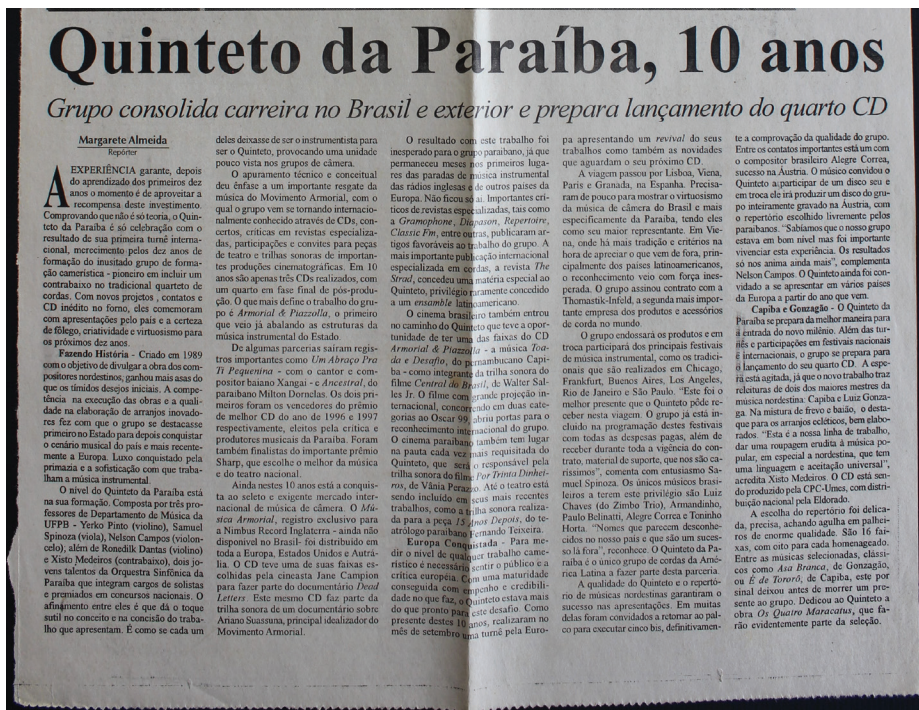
Quinteto da Paraíba, 10 anos

Grupo consolida carreira no Brasil e exterior e prepara lançamento do quarto CD

Margarete Almeida
Repórter

A EXPERIÊNCIA garante, depois do aprendizado dos primeiros dez anos o momento é de aproveitar a recompensa deste investimento. Comprovando que não é só teoria, o Quinteto da Paraíba é só celebração com o resultado de sua primeira turnê internacional, merecimento pelos dez anos de formação do inusitado grupo de formação camerística - pioneiro em incluir um contrabaixo no tradicional quarteto de cordas. Com novos projetos, contatos e CD inédito no forno, eles comemoram com apresentações pelo país e a certeza de fôlego, criatividade e virtuosismo para os próximos dez anos.

Fazendo História - Criado em 1989 com o objetivo de divulgar a obra dos compositores nordestinos, ganhou mais asas do que os tímidos desejos iniciais. A competência na execução das obras e a qualidade na elaboração de arranjos inovadores fez com que o grupo se destacasse primeiro no Estado para depois conquistar o cenário musical do país e mais recentemente a Europa. Luxo conquistado pela primazia e a sofisticação com que trabalham a música instrumental.

O nível do Quinteto da Paraíba está na sua formação. Composta por três professores de Departamento de Música da UFPB - Yerko Pinto (violino), Samuel Spinoza (viola), Nelson Campos (violoncelo); além de Ronedilk Dantas (violino) e Xisto Medeiros (contrabaixo), dois jovens talentos da Orquestra Sinfônica da Paraíba que integram cargos de solistas e premiados em concursos nacionais. O afinamento entre eles é que dá o toque sutil no conceito e na concisão do trabalho que apresentam. É como se cada um deles deixasse de ser o instrumentista para ser o Quinteto, provocando uma unidade pouco vista nos grupos de câmera.

O apuramento técnico e conceitual deu ênfase a um importante resgate da música do Movimento Armorial, com o qual o grupo vem se tornando internacionalmente conhecido através de CDs, concertos, críticas em revistas especializadas, participações e convites para peças de teatro e trilhas sonoras de importantes produções cinematográficas. Em 10 anos são apenas três CDs realizados, com um quarto em fase final de pós-produção. O que mais define o trabalho do grupo é Armorial & Piazzolla, o primeiro que veio já abalando as estruturas da música instrumental do Estado.

De algumas parcerias saíram registros importantes como Um Abraço Pra Ti Pequenina - com o cantor e compositor baiano Xangai - e Ancestral, do paraibano Milton Dornelas. Os dois primeiros foram os vencedores do prêmio de melhor CD do ano de 1996 e 1997 respectivamente, eleitos pela crítica e produtores musicais da Paraíba. Foram também finalistas do importante prêmio Sharp, que escolhe o melhor da música e do teatro nacional.

Ainda nestes 10 anos está a conquista ao seleto e exigente mercado internacional de música de câmera. O Música Armorial, registro exclusivo para a Nimbus Record Inglaterra - ainda não disponível no Brasil- foi distribuído em toda a Europa, Estados Unidos e Austrália. O CD teve uma de suas faixas escolhidas pela cineasta Jane Campion para fazer parte do documentário Dead Letters. Este mesmo CD faz parte da trilha sonora de um documentário sobre Ariano Suassuna, principal idealizador do Movimento Armorial.

O resultado com este trabalho foi inesperado para o grupo paraibano, já que permaneceu meses nos primeiros lugares das paradas de música instrumental das rádios inglesas e de outros países da Europa. Não ficou só aí. Importantes críticos de revistas especializadas, tais como a Gramophone, Diapason, Repertoire, Classic Fm, entre outras, publicaram artigos favoráveis ao trabalho do grupo. A mais importante publicação internacional especializada em cordas, a revista The Strad, concedeu uma matéria especial ao Quinteto, privilégio raramente concedido a um ensamble latino-americano.

O cinema brasileiro também entrou no caminho do Quinteto que teve a oportunidade de ter uma das faixas do CD Armorial & Piazzolla - a música Toada e Desafio, do pernambucano Capiba - como integrante da trilha sonora do filme Central do Brasil, de Walter Salles Jr. O filme com grande projeção internacional, concorrendo em duas categorias no Oscar 99, abriu portas para o reconhecimento internacional do grupo. O cinema paraibano também tem lugar na pauta cada vez mais requisitada do Quinteto, que será o responsável pela trilha sonora do filme Por Trinta Dinheiros, de Vânia Perazzo. Até o teatro está sendo incluído em seus mais recentes trabalhos, como a trilha sonora realizada para a peça 15 Anos Depois, do teatrólogo paraibano Fernando Teixeira.

Europa Conquistada - Para medir o nível de qualquer trabalho camerístico é necessário sentir o público e a crítica européia. Com uma maturidade conseguida com empenho e credibilidade no que faz, o Quinteto estava mais do que pronto para este desafio. Como presente destes 10 anos, realizaram no mês de setembro uma turnê pela Europa apresentando um revival do seus trabalhos como também as novidades que aguardam o seu próximo CD.

A viagem passou por Lisboa, Viena, Paris e Granada, na Espanha. Precisaram de pouco para mostrar o virtuosismo da música de câmera do Brasil e mais especificamente da Paraíba, tendo eles como seu maior representante. Em Viena, onde há mais tradição e critérios na hora de apreciar o que vem de fora, principalmente dos países latinoamericanos, o reconhecimento veio com força inesperada. O grupo assinou contrato com a Thomastik-Infeld, a segunda mais importante empresa dos produtos e acessórios de corda no mundo.

O grupo endossará os produtos e em troca participará dos principais festivais de música instrumental, como os tradicionais que são realizados em Chicago, Frankfurt, Buenos Aires, Los Angeles, Rio de Janeiro e São Paulo. "Este foi o melhor presente que o Quinteto pôde receber nesta viagem. O grupo já está incluído na programação destes festivais com todas as despesas pagas, além de receber durante toda a vigência do contrato, material de suporte, que nos são caríssimos", comenta com entusiasmo Samuel Spinoza. Os únicos músicos brasileiros a terem este privilégio são Luiz Chaves (do Zimbo Trio), Armandinho, Paulo Belinatti, Alegre Correa e Toninho Horta. "Nomes que parecem desconhecidos no nosso país e que são um sucesso lá fora", reconhece. O Quinteto da Paraíba é o único grupo de cordas da América Latina a fazer parte desta parceria.

A qualidade do Quinteto e o repertório de músicas nordestinas garantiram o sucesso nas apresentações. Em muitas delas foram convidados a retornar ao palco para executar cinco bis, definitivamente a comprovação da qualidade do grupo. Entre os contatos importantes está um com o compositor brasileiro Alegre Correa, sucesso na Áustria. O músico convidou o Quinteto a participar de um disco seu e em troca ele irá produzir um disco do grupo inteiramente gravado na Áustria, com o repertório escolhido livremente pelos paraibanos. "Sabíamos que o nosso grupo estava em bom nível mas foi importante vivenciar esta experiência. Os resultados só nos anima ainda mais", complementa Nelson Campos. O Quinteto ainda foi convidado a se apresentar em vários países da Europa a partir do ano que vem.

Capiba e Gonzagão - O Quinteto da Paraíba se prepara da melhor maneira para a entrada do novo milênio. Além das turnês e participações em festivais nacionais e internacionais, o grupo se prepara para o lançamento do seu quarto CD. A espera está agitada, já que o novo trabalho traz releituras de dois dos maiores mestres da música nordestina: Capiba e Luiz Gonzaga. Na mistura de frevo e baião, o destaque para os arranjos ecléticos, bem elaborados. "Esta é a nossa linha de trabalho, da uma roupagem erudita à música popular, em especial a nordestina, que tem uma linguagem e aceitação universal", acredita Xisto Medeiros. O CD está sendo produzido pela CPC-Umes, com distribuição nacional pela Eldorado.

A escolha do repertório foi delicada, precisa, achando agulha em palheiros de enorme qualidade. São 16 faixas, com oito para cada homenageado. Entre as músicas selecionadas, clássicos como Asa Branca, de Gonzagão, ou É de Tororó, de Capiba, este por sinal deixou antes de morrer um presente ao grupo. Dedicou ao Quinteto a obra Os Quatro Maracatus, que fará evidentemente parte da seleção.